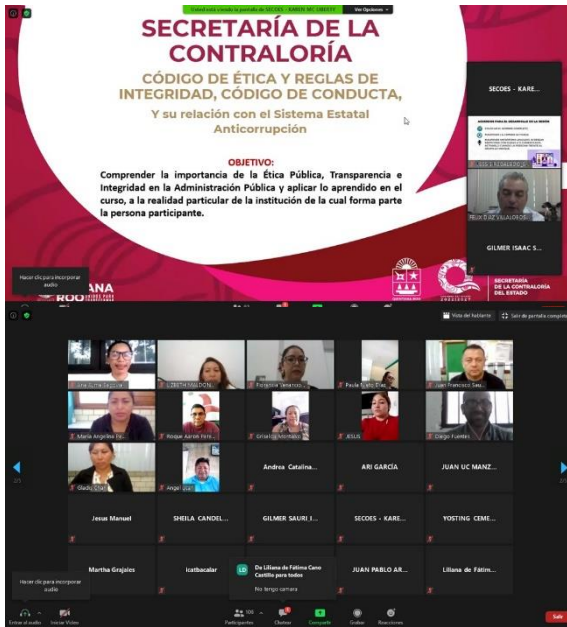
Usted está viendo la pantalla de SECOES - KAREN MC LIBERTY  Ver Opciones

SECRETARÍA DE LA CONTRALORÍA

CÓDIGO DE ÉTICA Y REGLAS DE INTEGRIDAD, CÓDIGO DE CONDUCTA,

Y su relación con el Sistema Estatal Anticorrupción

OBJETIVO:
Comprender la importancia de la Ética Pública, Transparencia e Integridad en la Administración Pública y aplicar lo aprendido en el curso, a la realidad particular de la institución de la cual forma parte la persona participante.

SECOES - KARE...

FELIX DIAZ VILLALOBOS

GILMER ISAAC S...

Hacer clic para incorporar audio

SECRETARÍA DE LA CONTRALORÍA DEL ESTADO

Vista del hablante  Salir de pantalla completa

LIZBETH MALDON...

Paula Ejido Díaz

Juan Francisco Sau...

María Angélica Fe...

Roque Aaron Fern...

JESUS

Diego Fuentes

Angel Jiar

Andrea Catalina...

ARI GARCÍA

JUAN UC MANZ...

Jesus Manuel

SHEILA CANDEL...

GILMER SAURI I...

SECOES - KARE...

YOSTING CEME...

Martha Grajales

icatbacalar

De Liliana de Fátima Cano Castillo para todos
No tengo camara

JUAN PABLO AR...

Liliana de Fátim...

Hacer clic para incorporar audio

Entrar al audio  Iniciar Video  Participantes 100  Chatear  Compartir  Grabar  Reacciones  Salir